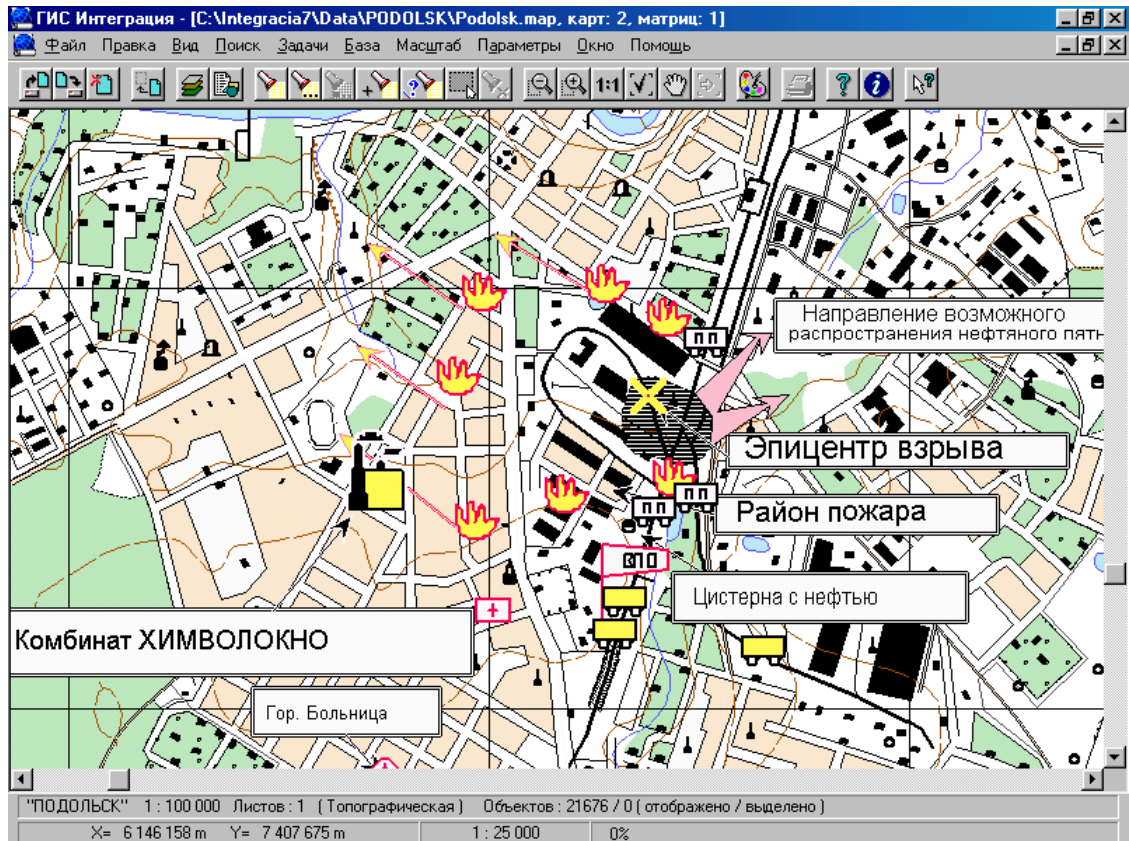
ГИС Интеграция - [C:\Integracia7\Data\PODOLSK\Podolsk.map, карт: 2, матриц: 1]

Файл Правка Вид Поиск Задачи База Масштаб Параметры Окно Помощь

1:1

Направление возможного распространения нефтяного пятн

Эпицентр взрыва

Район пожара

Цистерна с нефтью

Комбинат ХИМВОЛОКНО

Гор. Больница

"ПОДОЛЬСК" 1 : 100 000 Листов : 1 ( Топографическая ) Объектов : 21676 / 0 ( отображено / выделено )

X= 6 146 158 m Y= 7 407 675 m 1 : 25 000 0%